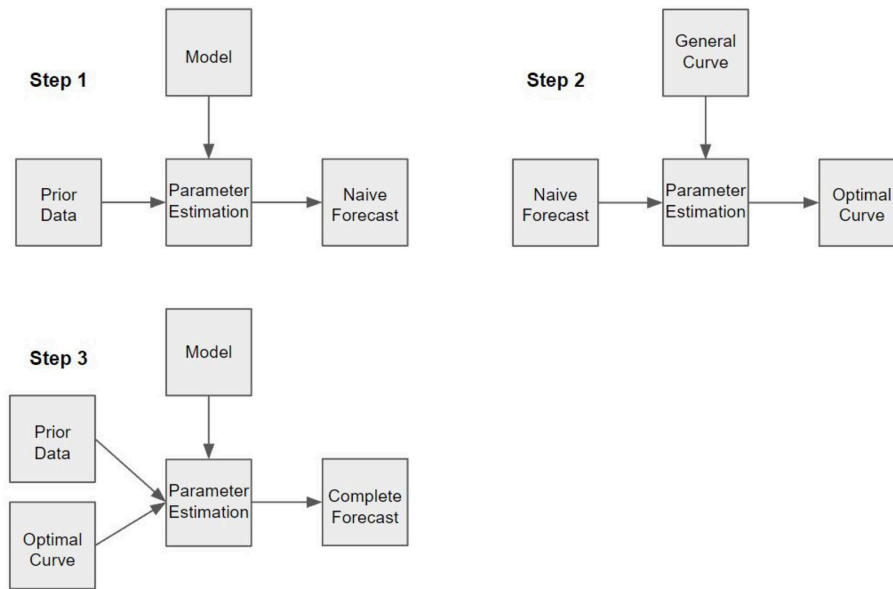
Step 1

Model

Prior Data

Parameter Estimation

Naive Forecast

Step 2

General Curve

Naive Forecast

Parameter Estimation

Optimal Curve

Step 3

Model

Prior Data

Optimal Curve

Parameter Estimation

Complete Forecast